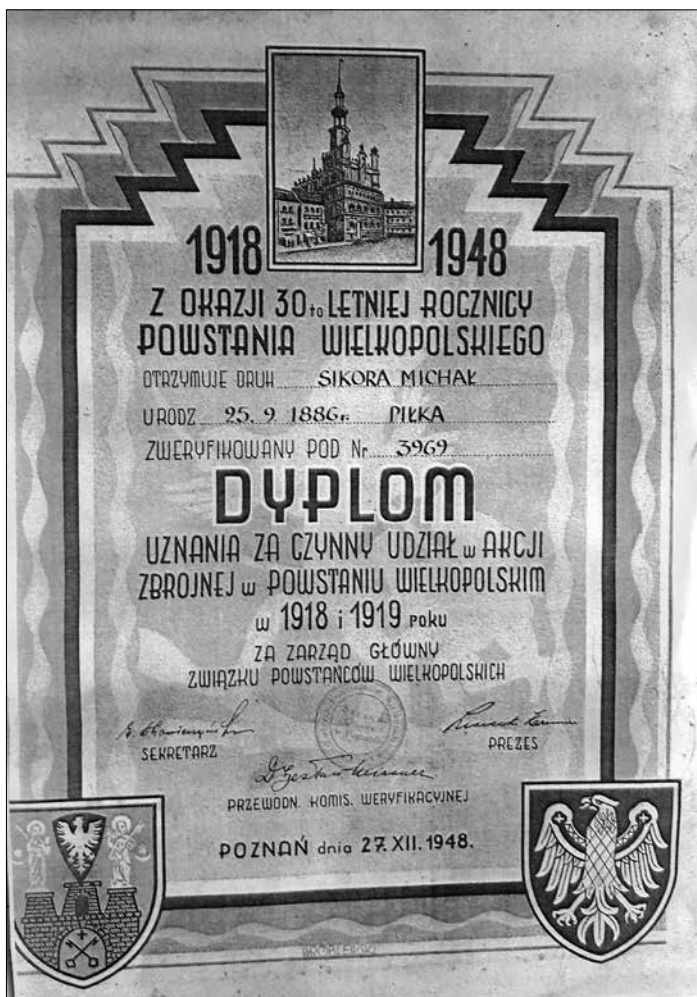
1918 1948

Z OKAZJI 30-tej LETNIEJ ROCZNICY POWSTANIA WIELKOPOLSKIEGO

OTRZYMUJE DRUH SIKORA MICHAŁ

URODZ. 25. 9. 1886 r. PIŁKA

ZWERYFIKOWANY POD Nr. 3969

DYPLOM

UZNANIA ZA CZYNNY UDZIAŁ w AKCJI ZBROJNEJ w POWSTANIU WIELKOPOLSKIM w 1918 i 1919 roku

ZA ZARZĄD GŁÓWNY ZWIĄZKU POWSTAŃCÓW WIELKOPOLSKICH

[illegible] SEKRETARZ

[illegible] PREZES

Dr. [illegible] PRZEWODN. KOMIS. WERYFIKACYJNEJ

POZNAŃ dnia 27. XII. 1948.

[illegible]